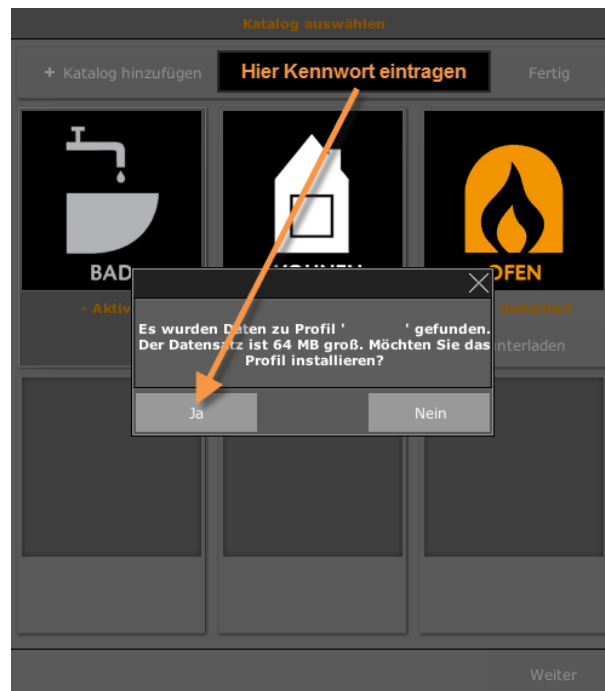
Katalog auswählen

+ Katalog hinzufügen

Hier Kennwort eintragen

Fertig

BAD

- Aktiv

WOHNEN

OFEN

installiert

nterladen

Es wurden Daten zu Profil ' ' gefunden. Der Datensatz ist 64 MB groß. Möchten Sie das Profil installieren?

Ja

Nein

Weiter